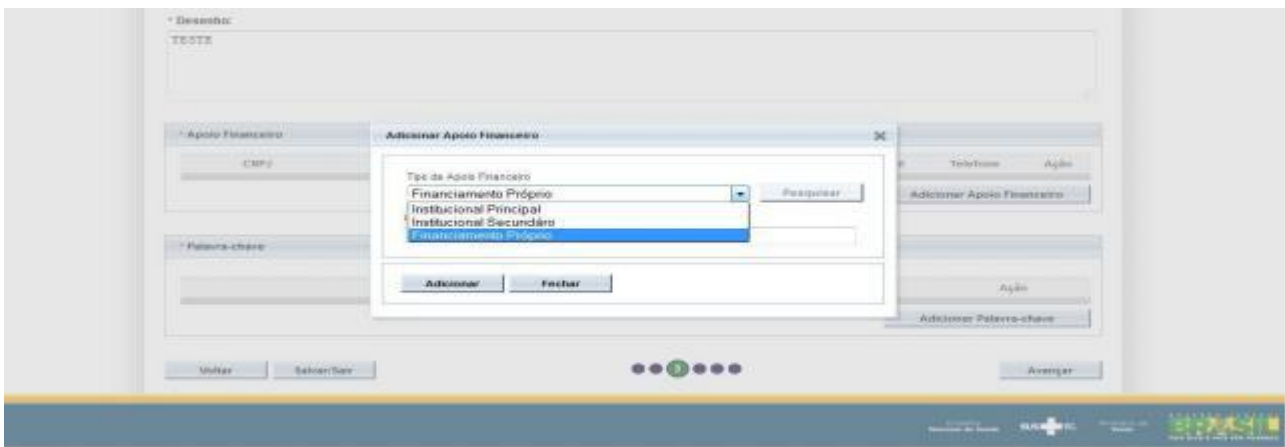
* Desenho:
TESTE

* Apoio Financeiro
CNPJ
Telefone Ação
Adicionar Apoio Financeiro

Adicionar Apoio Financeiro ✕
Tipo de Apoio Financeiro
Financiamento Próprio
Pesquisar
Institucional Principal
Institucional Secundário
Financiamento Próprio

Adicionar Fechar

* Palavra-chave
Ação
Adicionar Palavra-chave

Voltar Salvar/Sair
3
Avançar

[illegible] SUS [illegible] BRASIL